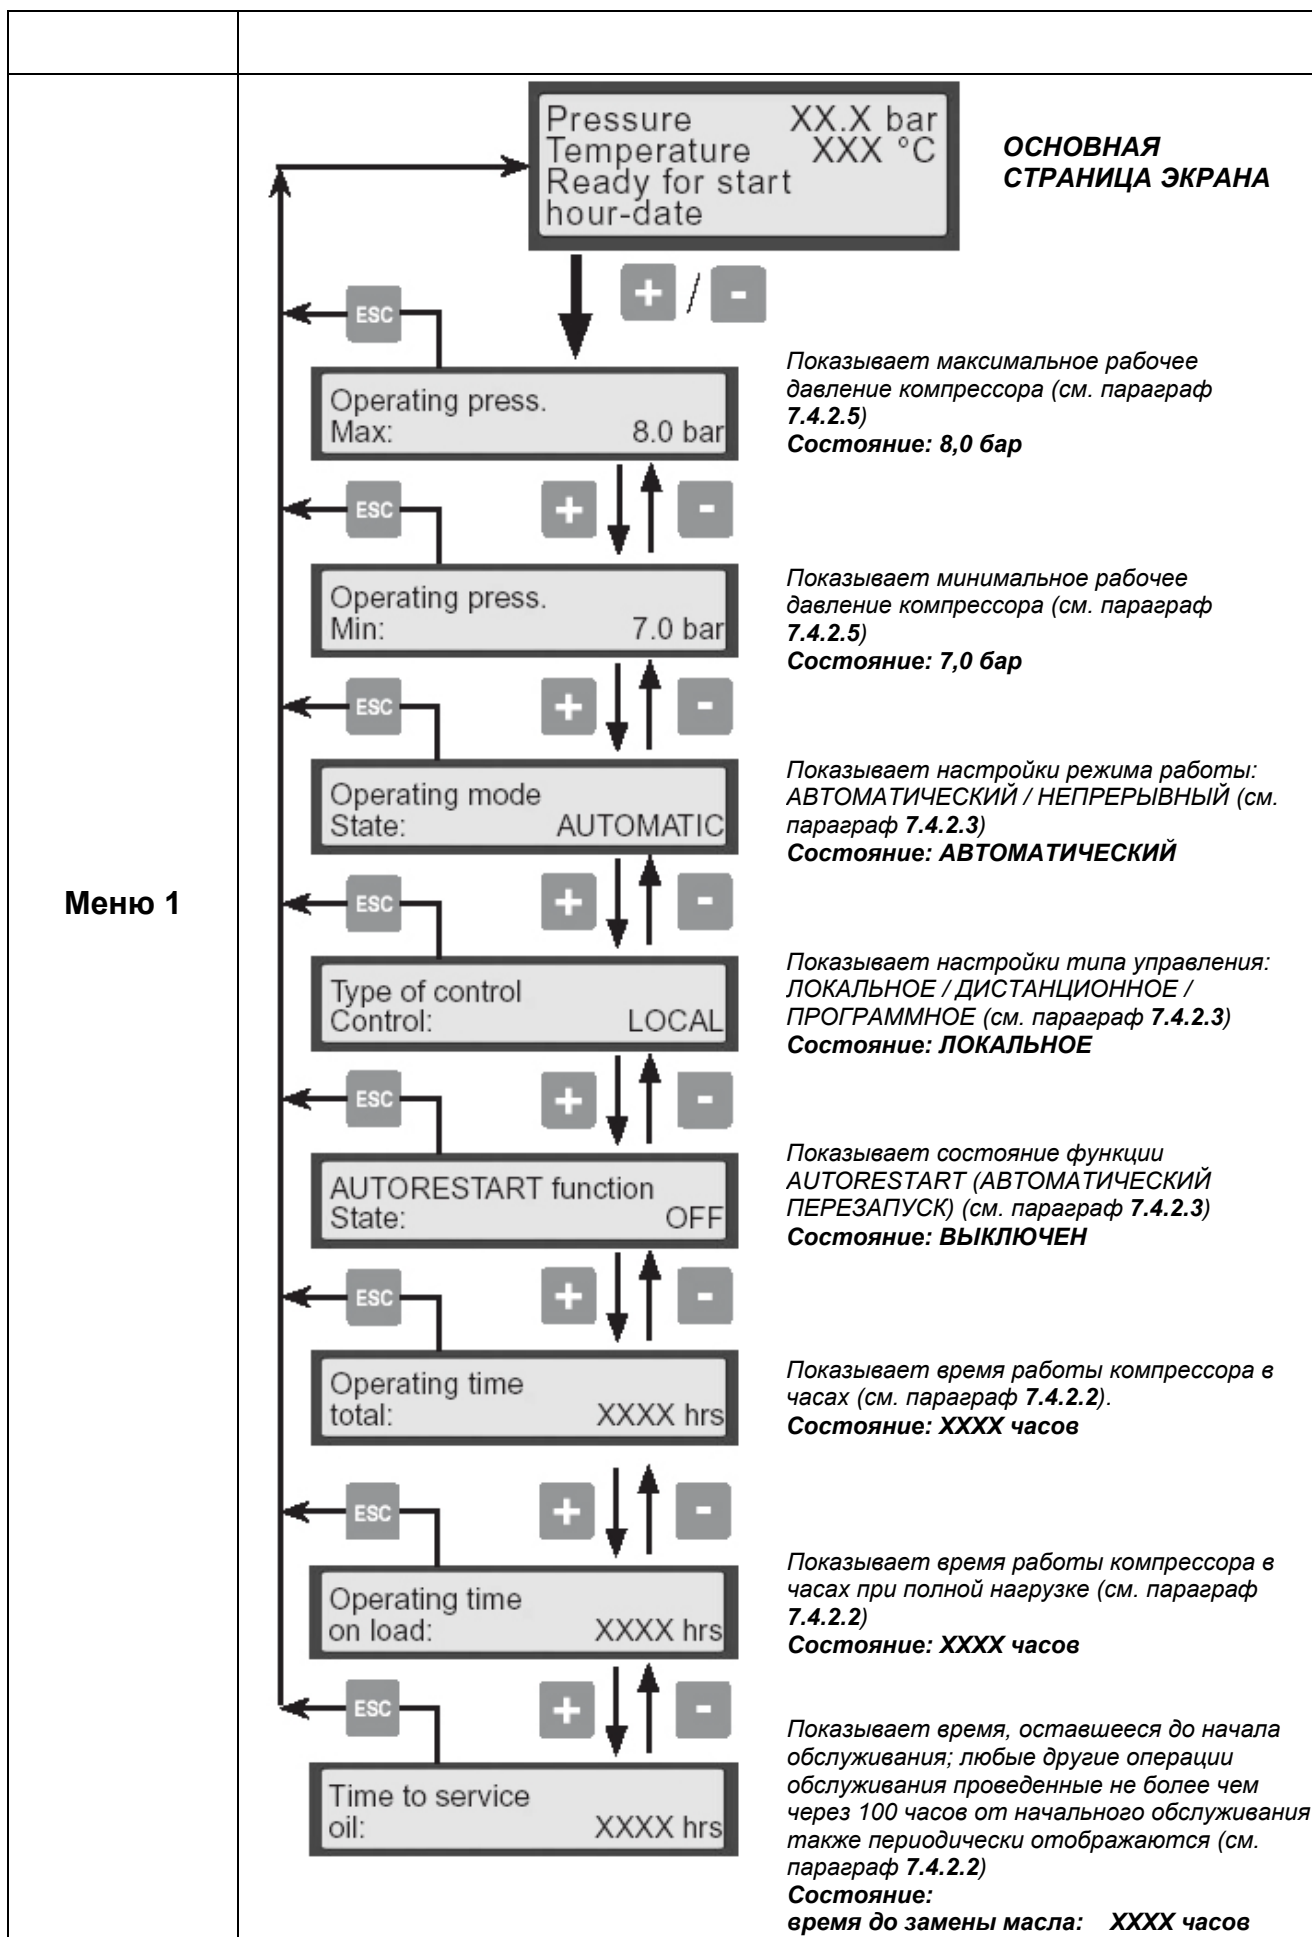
Меню 1

Pressure XX.X bar
Temperature XXX °C
Ready for start
hour-date

ОСНОВНАЯ СТРАНИЦА ЭКРАНА

+ / -

ESC

Operating press.
Max: 8.0 bar

Показывает максимальное рабочее давление компрессора (см. параграф **7.4.2.5**)
**Состояние: 8,0 бар**

ESC + -

Operating press.
Min: 7.0 bar

Показывает минимальное рабочее давление компрессора (см. параграф **7.4.2.5**)
**Состояние: 7,0 бар**

ESC + -

Operating mode
State: AUTOMATIC

Показывает настройки режима работы: АВТОМАТИЧЕСКИЙ / НЕПРЕРЫВНЫЙ (см. параграф **7.4.2.3**)
**Состояние: АВТОМАТИЧЕСКИЙ**

ESC + -

Type of control
Control: LOCAL

Показывает настройки типа управления: ЛОКАЛЬНОЕ / ДИСТАНЦИОННОЕ / ПРОГРАММНОЕ (см. параграф **7.4.2.3**)
**Состояние: ЛОКАЛЬНОЕ**

ESC + -

AUTORESTART function
State: OFF

Показывает состояние функции AUTORESTART (АВТОМАТИЧЕСКИЙ ПЕРЕЗАПУСК) (см. параграф **7.4.2.3**)
**Состояние: ВЫКЛЮЧЕН**

ESC + -

Operating time
total: XXXX hrs

Показывает время работы компрессора в часах (см. параграф **7.4.2.2**).
**Состояние: XXXX часов**

ESC + -

Operating time
on load: XXXX hrs

Показывает время работы компрессора в часах при полной нагрузке (см. параграф **7.4.2.2**)
**Состояние: XXXX часов**

ESC + -

Time to service
oil: XXXX hrs

Показывает время, оставшееся до начала обслуживания; любые другие операции обслуживания проведенные не более чем через 100 часов от начального обслуживания также периодически отображаются (см. параграф **7.4.2.2**)
**Состояние:**
**время до замены масла: XXXX часов**